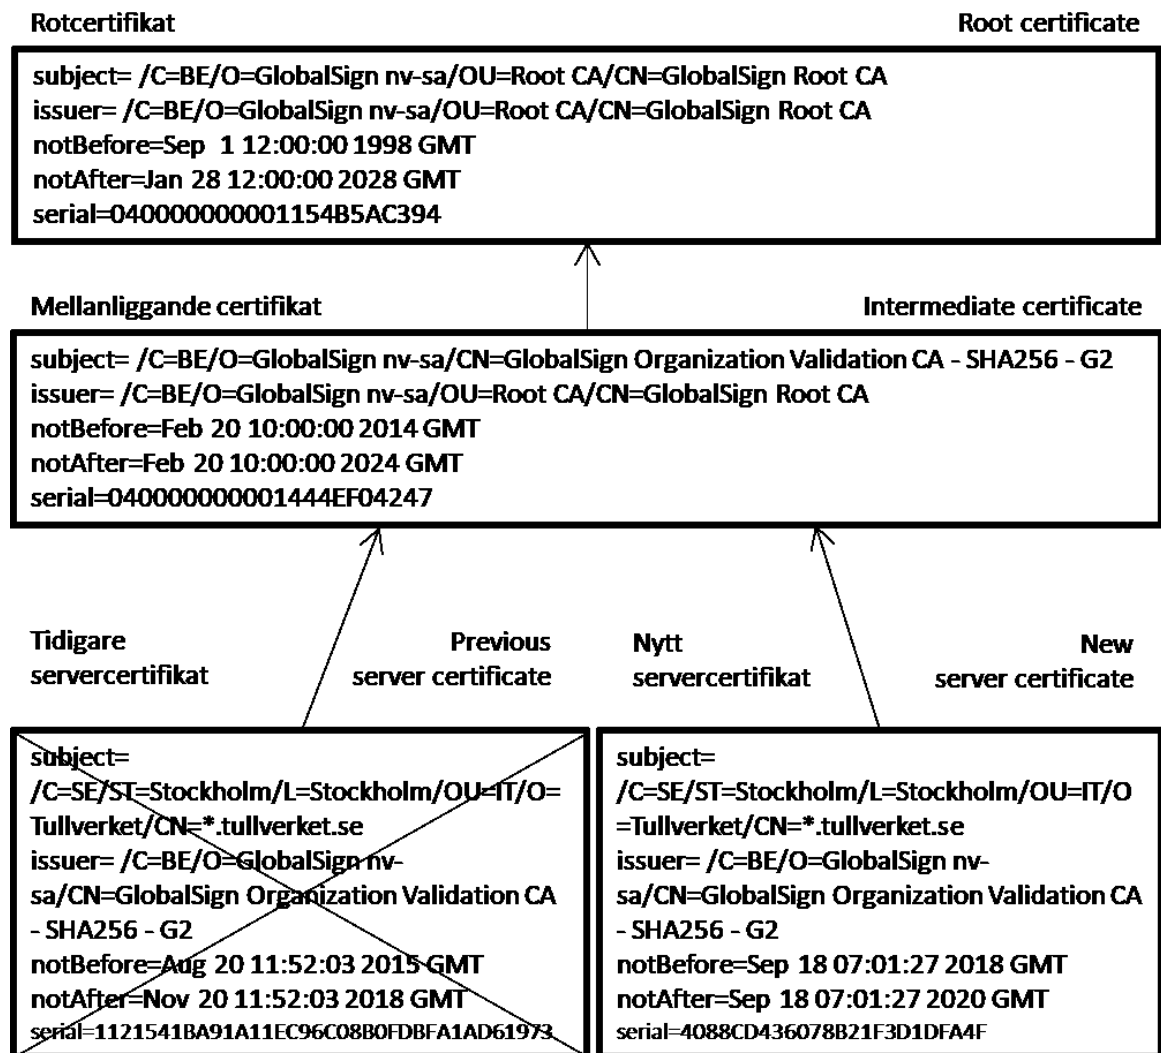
Rotcertifikat

Root certificate

subject= /C=BE/O=GlobalSign nv-sa/OU=Root CA/CN=GlobalSign Root CA
issuer= /C=BE/O=GlobalSign nv-sa/OU=Root CA/CN=GlobalSign Root CA
notBefore=Sep 1 12:00:00 1998 GMT
notAfter=Jan 28 12:00:00 2028 GMT
serial=040000000001154B5AC394

Mellanliggande certifikat

Intermediate certificate

subject= /C=BE/O=GlobalSign nv-sa/CN=GlobalSign Organization Validation CA - SHA256 - G2
issuer= /C=BE/O=GlobalSign nv-sa/OU=Root CA/CN=GlobalSign Root CA
notBefore=Feb 20 10:00:00 2014 GMT
notAfter=Feb 20 10:00:00 2024 GMT
serial=040000000001444EF04247

Tidigare servercertifikat

Previous server certificate

subject= /C=SE/ST=Stockholm/L=Stockholm/OU=IT/O=Tullverket/CN=*.tullverket.se
issuer= /C=BE/O=GlobalSign nv-sa/CN=GlobalSign Organization Validation CA - SHA256 - G2
notBefore=Aug 20 11:52:03 2015 GMT
notAfter=Nov 20 11:52:03 2018 GMT
serial=1121541BA91A11EC96C08B0FDBFA1AD61973

Nytt servercertifikat

New server certificate

subject= /C=SE/ST=Stockholm/L=Stockholm/OU=IT/O=Tullverket/CN=*.tullverket.se
issuer= /C=BE/O=GlobalSign nv-sa/CN=GlobalSign Organization Validation CA - SHA256 - G2
notBefore=Sep 18 07:01:27 2018 GMT
notAfter=Sep 18 07:01:27 2020 GMT
serial=4088CD436078B21F3D1DFA4F